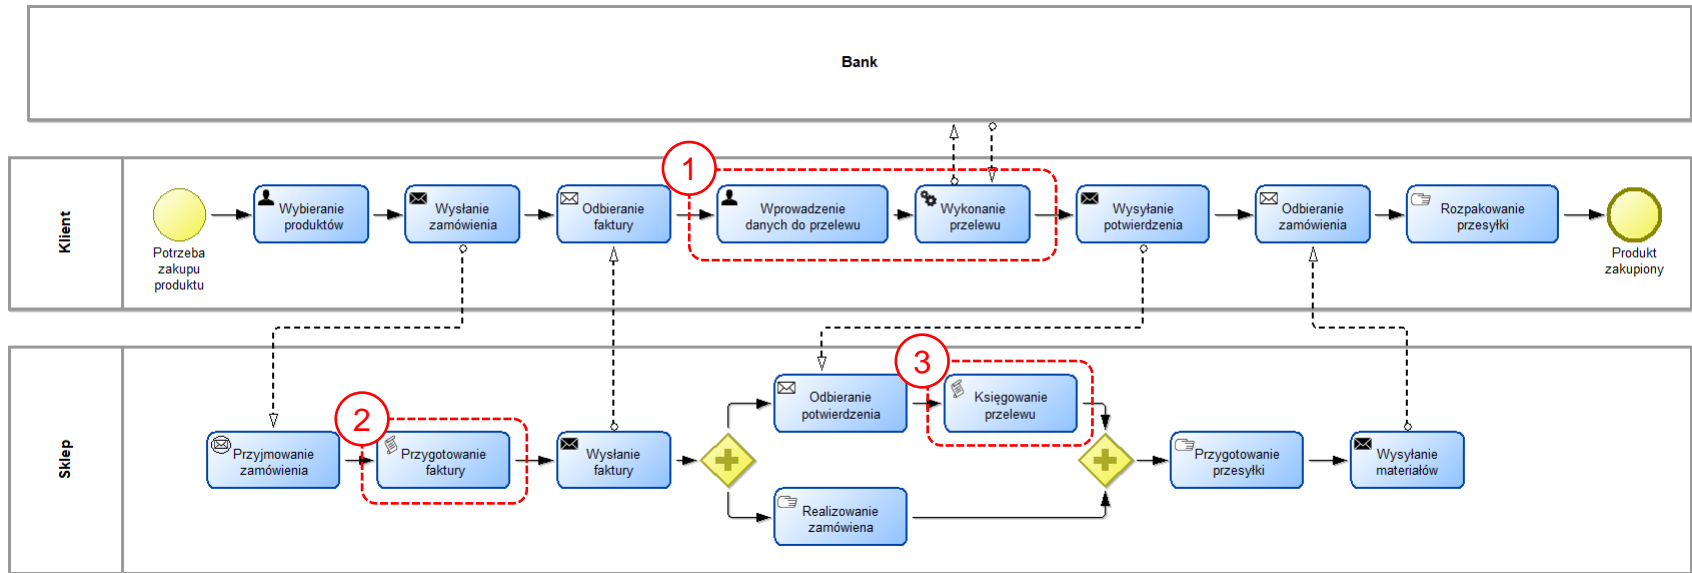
Bank

Klient

Potrzeba zakupu produktu

Wybieranie produktów

Wysłanie zamówienia

Odbieranie faktury

1

Wprowadzenie danych do przelewu

Wykonanie przelewu

Wysyłanie potwierdzenia

Odbieranie zamówienia

Rozpakowanie przesyłki

Produkt zakupiony

Sklep

Przyjmowanie zamówienia

2

Przygotowanie faktury

Wysłanie faktury

Odbieranie potwierdzenia

3

Księgowanie przelewu

Realizowanie zamówienia

Przygotowanie przesyłki

Wysyłanie materiałów